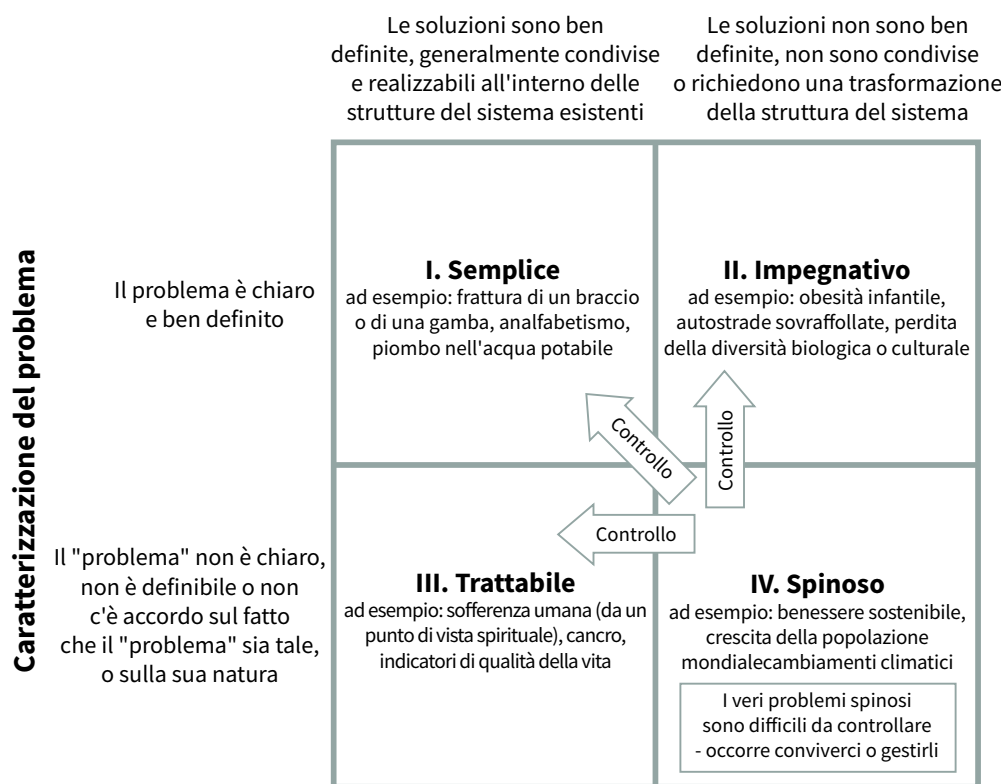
Le soluzioni sono ben definite, generalmente condivise e realizzabili all'interno delle strutture del sistema esistenti

Le soluzioni non sono ben definite, non sono condivise o richiedono una trasformazione della struttura del sistema

Caratterizzazione del problema

Il problema è chiaro e ben definito

I. Semplice
ad esempio: frattura di un braccio o di una gamba, analfabetismo, piombo nell'acqua potabile

II. Impegnativo
ad esempio: obesità infantile, autostrade sovraffollate, perdita della diversità biologica o culturale

Controllo

Controllo

Controllo

Il "problema" non è chiaro, non è definibile o non c'è accordo sul fatto che il "problema" sia tale, o sulla sua natura

III. Trattabile
ad esempio: sofferenza umana (da un punto di vista spirituale), cancro, indicatori di qualità della vita

IV. Spinoso
ad esempio: benessere sostenibile, crescita della popolazione mondialecambiamenti climatici

I veri problemi spinosi sono difficili da controllare - occorre conviverci o gestirli